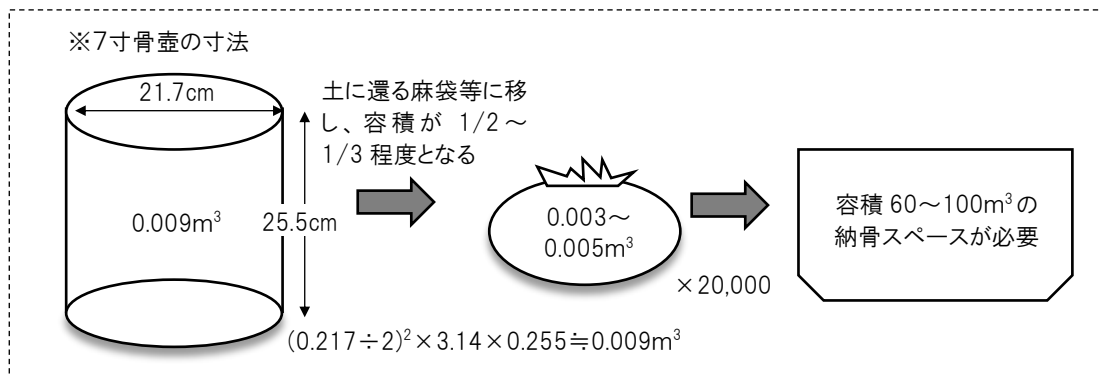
※7寸骨壺の寸法

21.7cm

$0.009m^3$

25.5cm

土に還る麻袋等に移し、容積が 1/2～1/3 程度となる

0.003～$0.005m^3$

×20,000

容積 60～$100m^3$の納骨スペースが必要

$(0.217\div2)^2\times3.14\times0.255≒0.009m^3$